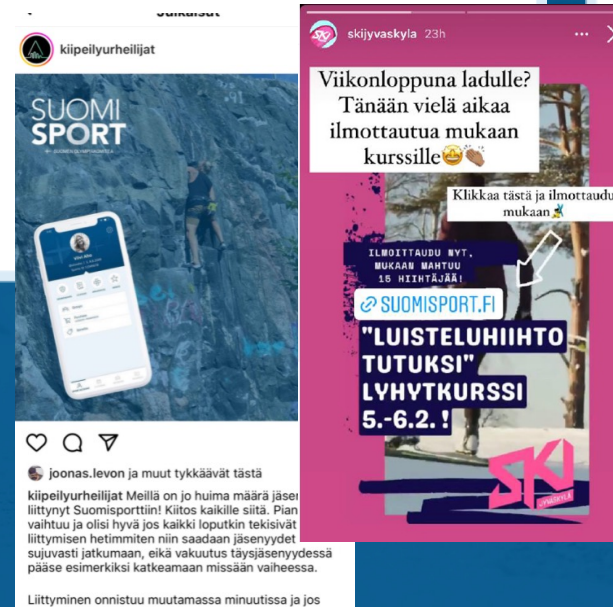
Julkaisut

kiipeilyurheilijat

SUOMI SPORT

joonas.levon ja muut tykkäävät tästä

kiipeilyurheilijat Meillä on jo huima määrä jäsen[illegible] liittynyt Suomisporttiin! Kiitos kaikille siitä. Pian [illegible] vaihtuu ja olisi hyvä jos kaikki loputkin tekisivät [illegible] liittymisen hetimmiten niin saadaan jäsenyydet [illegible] sujuvasti jatkumaan, eikä vakuutus täysjäsenyydessä pääse esimerkiksi katkeamaan missään vaiheessa.

Liittyminen onnistuu muutamassa minuutissa ja jos

skijyvaskyla 23h

Viikonloppuna ladulle? Tänään vielä aikaa ilmottautua mukaan kurssille🤩👏

Klikkaa tästä ja ilmottaudu mukaan⛷

ILMOITTAUDU NYT, MUKAAN MAHTUU 15 HIIHTÄJÄÄ!

SUOMISPORT.FI

"LUISTELUHIIHTO TUTUKSI" LYHYTKURSSI 5.-6.2.!

SKI JYVÄSKYLÄ